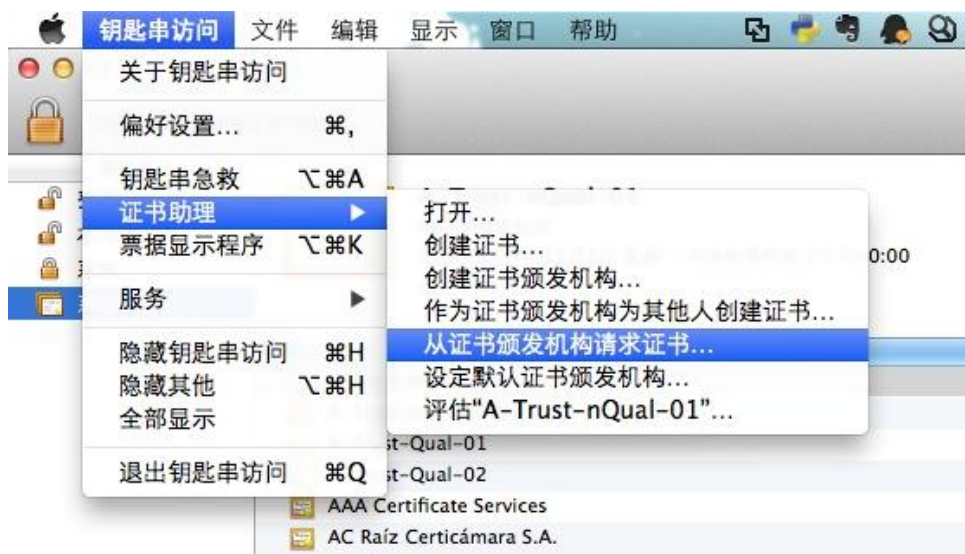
钥匙串访问 文件 编辑 显示 窗口 帮助

关于钥匙串访问

偏好设置... ⌘,

钥匙串急救 ⌥⌘A
证书助理 ▶
票据显示程序 ⌥⌘K

服务 ▶

隐藏钥匙串访问 ⌘H
隐藏其他 ⌥⌘H
全部显示

退出钥匙串访问 ⌘Q

打开...
创建证书...
创建证书颁发机构...
作为证书颁发机构为其他人创建证书...
从证书颁发机构请求证书...
设定默认证书颁发机构...
评估"A-Trust-nQual-01"...

0:00

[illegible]st-Qual-01
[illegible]st-Qual-02
AAA Certificate Services
AC Raíz Certicámara S.A.